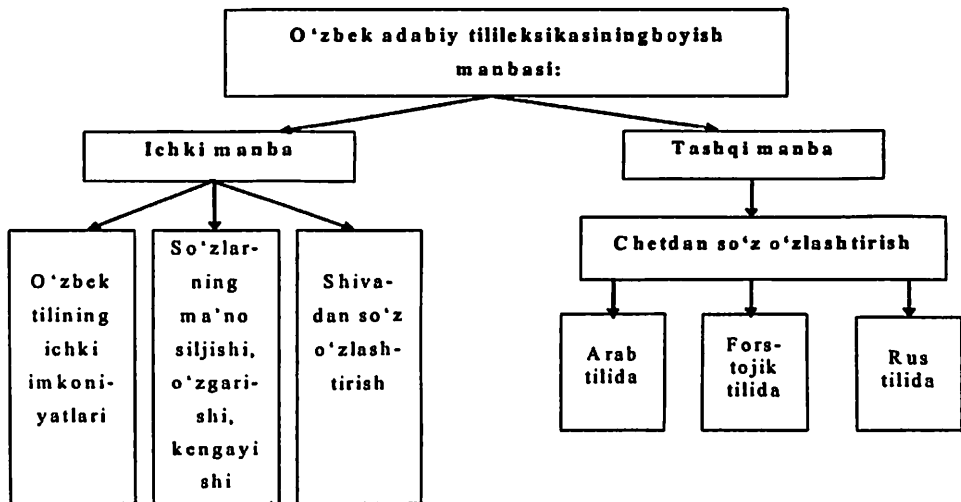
O‘zbek adabiy tilileksikasiningboyish manbasi:

Ichki manba

Tashqi manba

O‘zbek tilining ichki imkoniyatlari

So‘zlarning ma’no siljishi, o‘zgarishi, kengayishi

Shivadan so‘z o‘zlashtirish

Chetdan so‘z o‘zlashtirish

Arab tilida

Forstojik tilida

Rus tilida